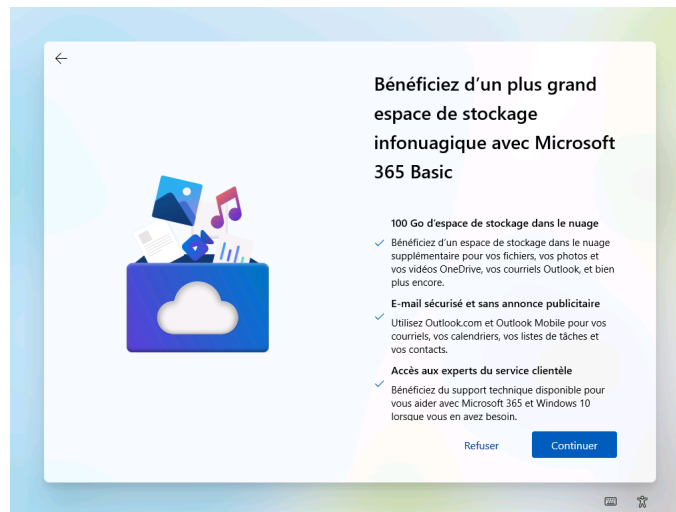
Bénéficiez d'un plus grand espace de stockage infonuagique avec Microsoft 365 Basic

100 Go d'espace de stockage dans le nuage

Bénéficiez d'un espace de stockage dans le nuage supplémentaire pour vos fichiers, vos photos et vos vidéos OneDrive, vos courriels Outlook, et bien plus encore.

E-mail sécurisé et sans annonce publicitaire

Utilisez Outlook.com et Outlook Mobile pour vos courriels, vos calendriers, vos listes de tâches et vos contacts.

Accès aux experts du service clientèle

Bénéficiez du support technique disponible pour vous aider avec Microsoft 365 et Windows 10 lorsque vous en avez besoin.

Refuser

Continuer